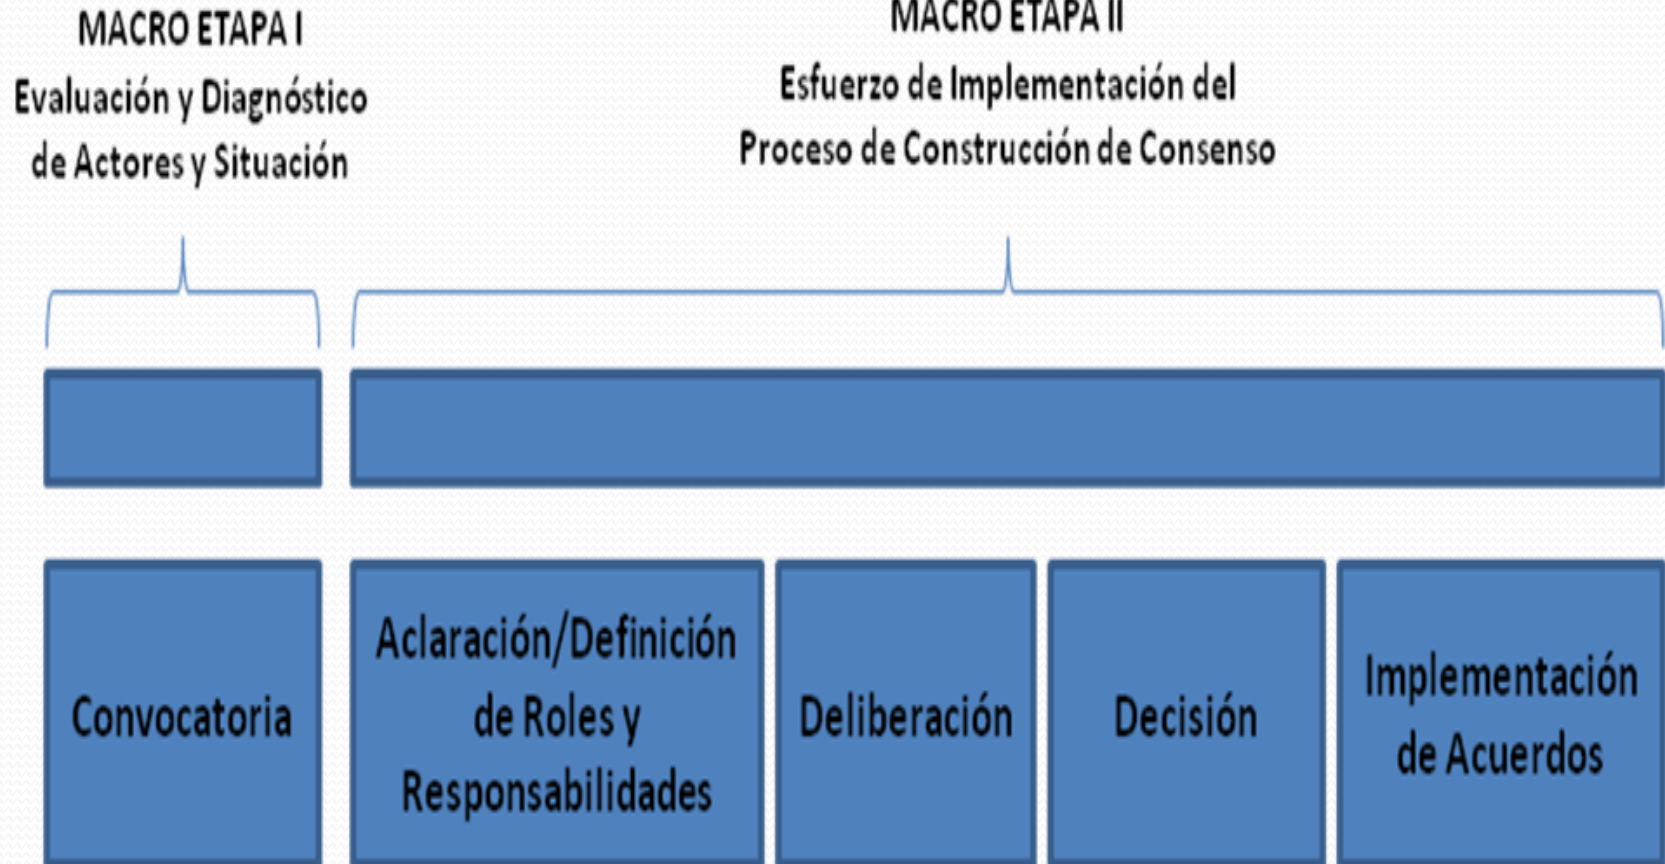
MACRO ETAPA I
Evaluación y Diagnóstico de Actores y Situación

MACRO ETAPA II
Esfuerzo de Implementación del Proceso de Construcción de Consenso

Convocatoria

Aclaración/Definición de Roles y Responsabilidades

Deliberación

Decisión

Implementación de Acuerdos